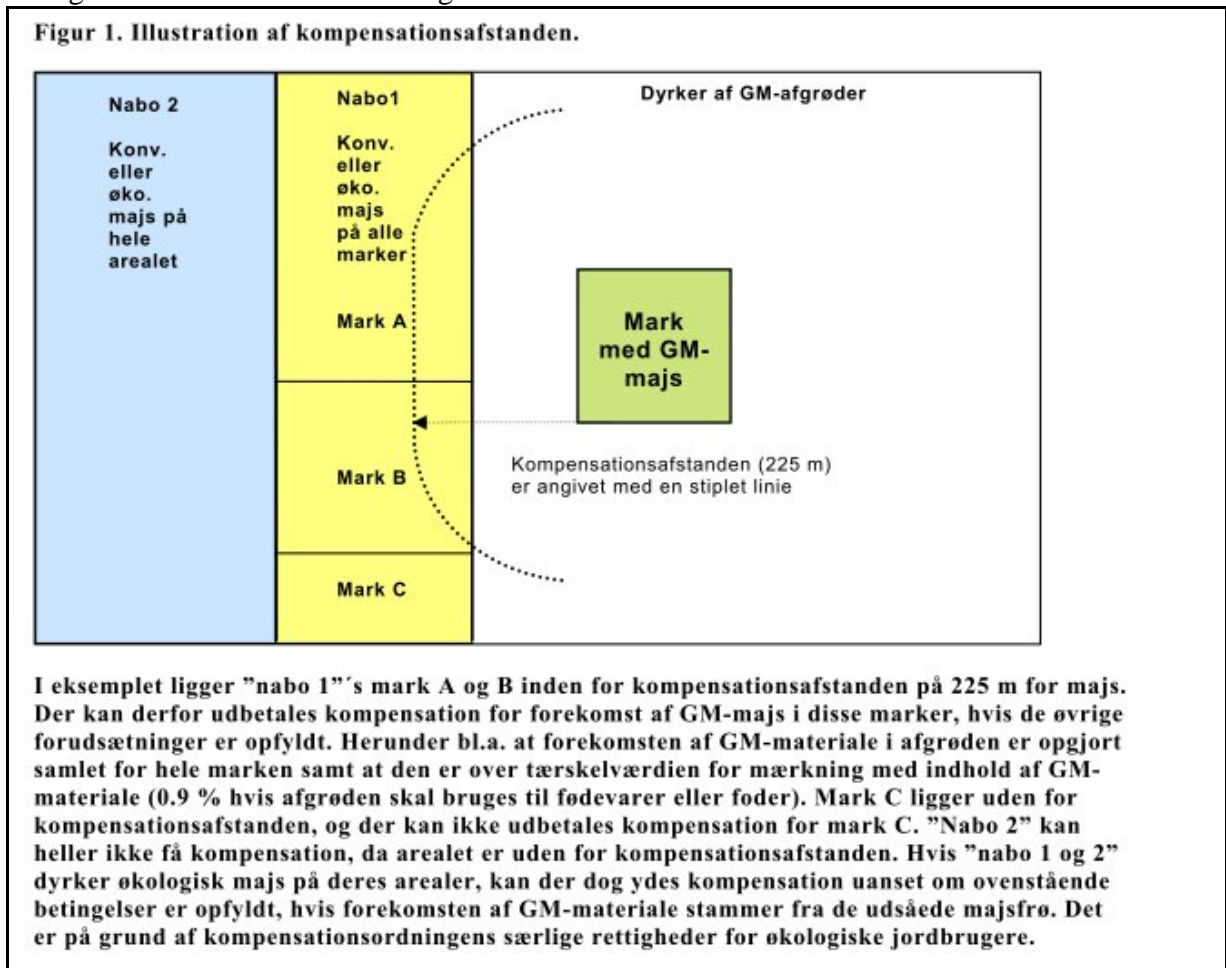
Figur 1. Illustration af kompensationsafstanden.

Nabo 2

Konv. eller øko. majs på hele arealet

Nabo1

Konv. eller øko. majs på alle marker

Mark A

Mark B

Mark C

Dyrker af GM-afgrøder

Mark med GM-majs

Kompensationsafstanden (225 m) er angivet med en stiplet linie

I eksemplet ligger "nabo 1"´s mark A og B inden før kompensationsafstanden på 225 m for majs. Der kan derfor udbetales kompensation for forekomst af GM-majs i disse marker, hvis de øvrige forudsætninger er opfyldt. Herunder bl.a. at forekomsten af GM-materiale i afgrøden er opgjort samlet for hele marken samt at den er over tærskelværdien for mærkning med indhold af GM-materiale (0.9 % hvis afgrøden skal bruges til fødevarer eller foder). Mark C ligger uden for kompensationsafstanden, og der kan ikke udbetales kompensation for mark C. "Nabo 2" kan heller ikke få kompensation, da arealet er uden for kompensationsafstanden. Hvis "nabo 1 og 2" dyrker økologisk majs på deres arealer, kan der dog ydes kompensation uanset om ovenstående betingelser er opfyldt, hvis forekomsten af GM-materiale stammer fra de udsåede majsfrø. Det er på grund af kompensationsordningens særlige rettigheder for økologiske jordbrugere.